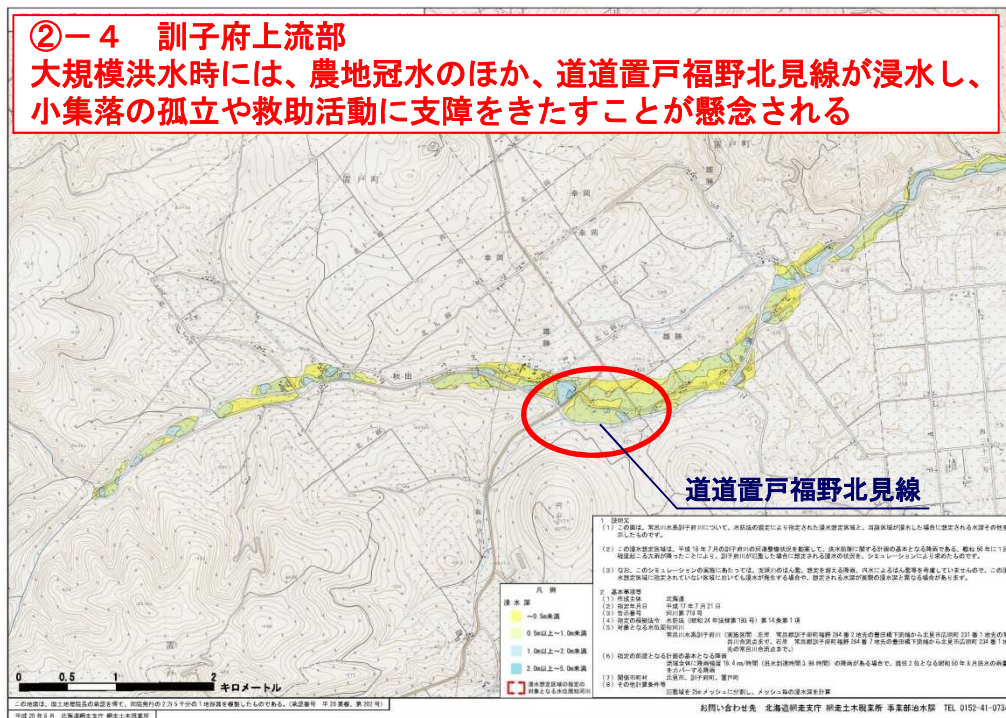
②－４　訓子府上流部
大規模洪水時には、農地冠水のほか、道道置戸福野北見線が浸水し、小集落の孤立や救助活動に支障をきたすことが懸念される

道道置戸福野北見線

凡例
浸水深
~0.5m未満
0.5m以上~1.0m未満
1.0m以上~2.0m未満
2.0m以上~5.0m未満
浸水想定区域の指定の対象となる洪水予報河川

0　0.5　1　2
キロメートル

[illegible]

お問い合わせ先　北海道網走支庁　網走土木現業所　事業部治水課　TEL 0152-41-073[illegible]